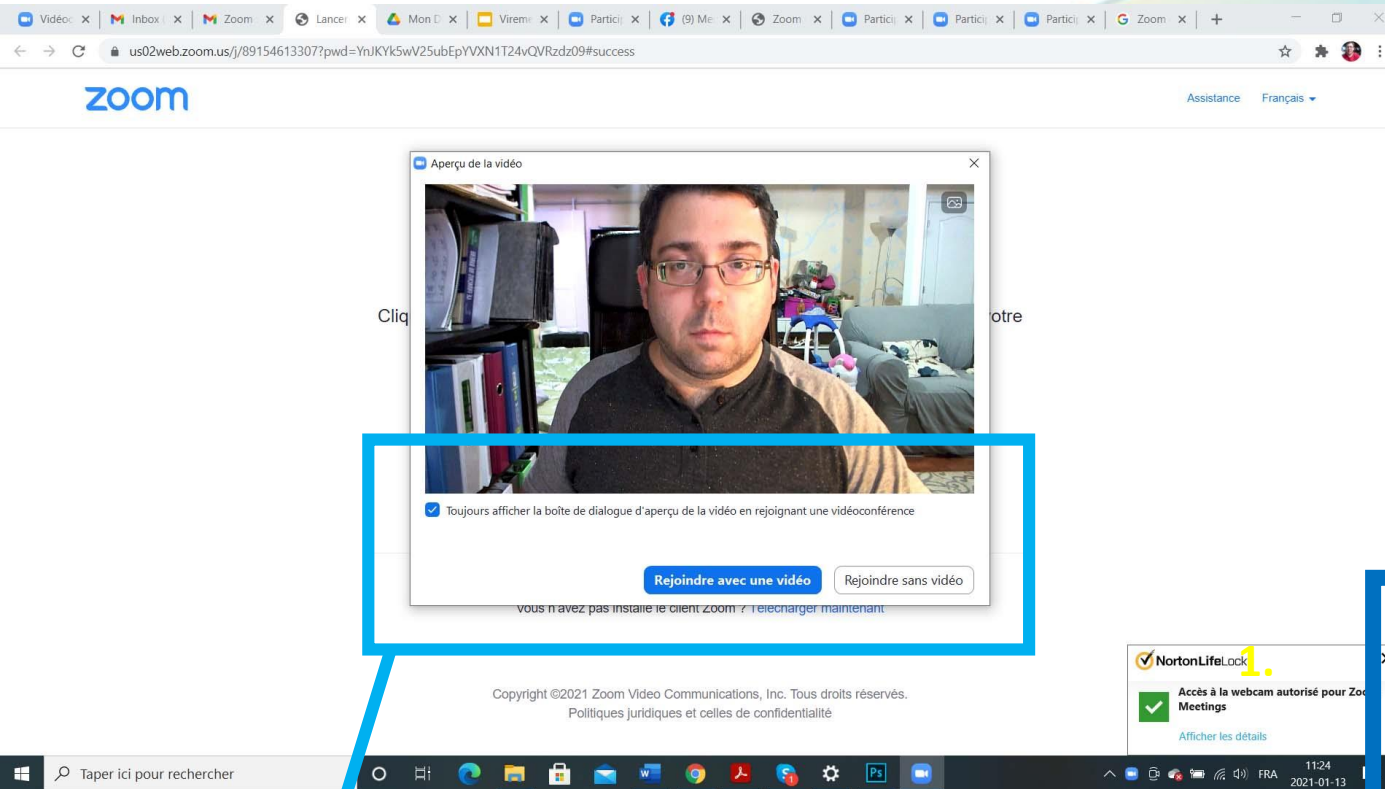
Vidéo | Inbox | Zoom | Lancer | Mon D | Virem | Partici | (9) Me | Zoom | Partici | Partici | Partici | Zoom

us02web.zoom.us/j/89154613307?pwd=YnJKYk5wV25ubEpYVXN1T24vQVRzdz09#success

zoom

Assistance Français

Cliq otre

Aperçu de la vidéo

Toujours afficher la boîte de dialogue d'aperçu de la vidéo en rejoignant une vidéoconférence

Rejoindre avec une vidéo

Rejoindre sans vidéo

Vous n'avez pas installé le client Zoom ? Télécharger maintenant

Copyright ©2021 Zoom Video Communications, Inc. Tous droits réservés.
Politiques juridiques et celles de confidentialité

NortonLifeLock

1.

Accès à la webcam autorisé pour Zo Meetings

Afficher les détails

Taper ici pour rechercher

FRA 11:24 2021-01-13